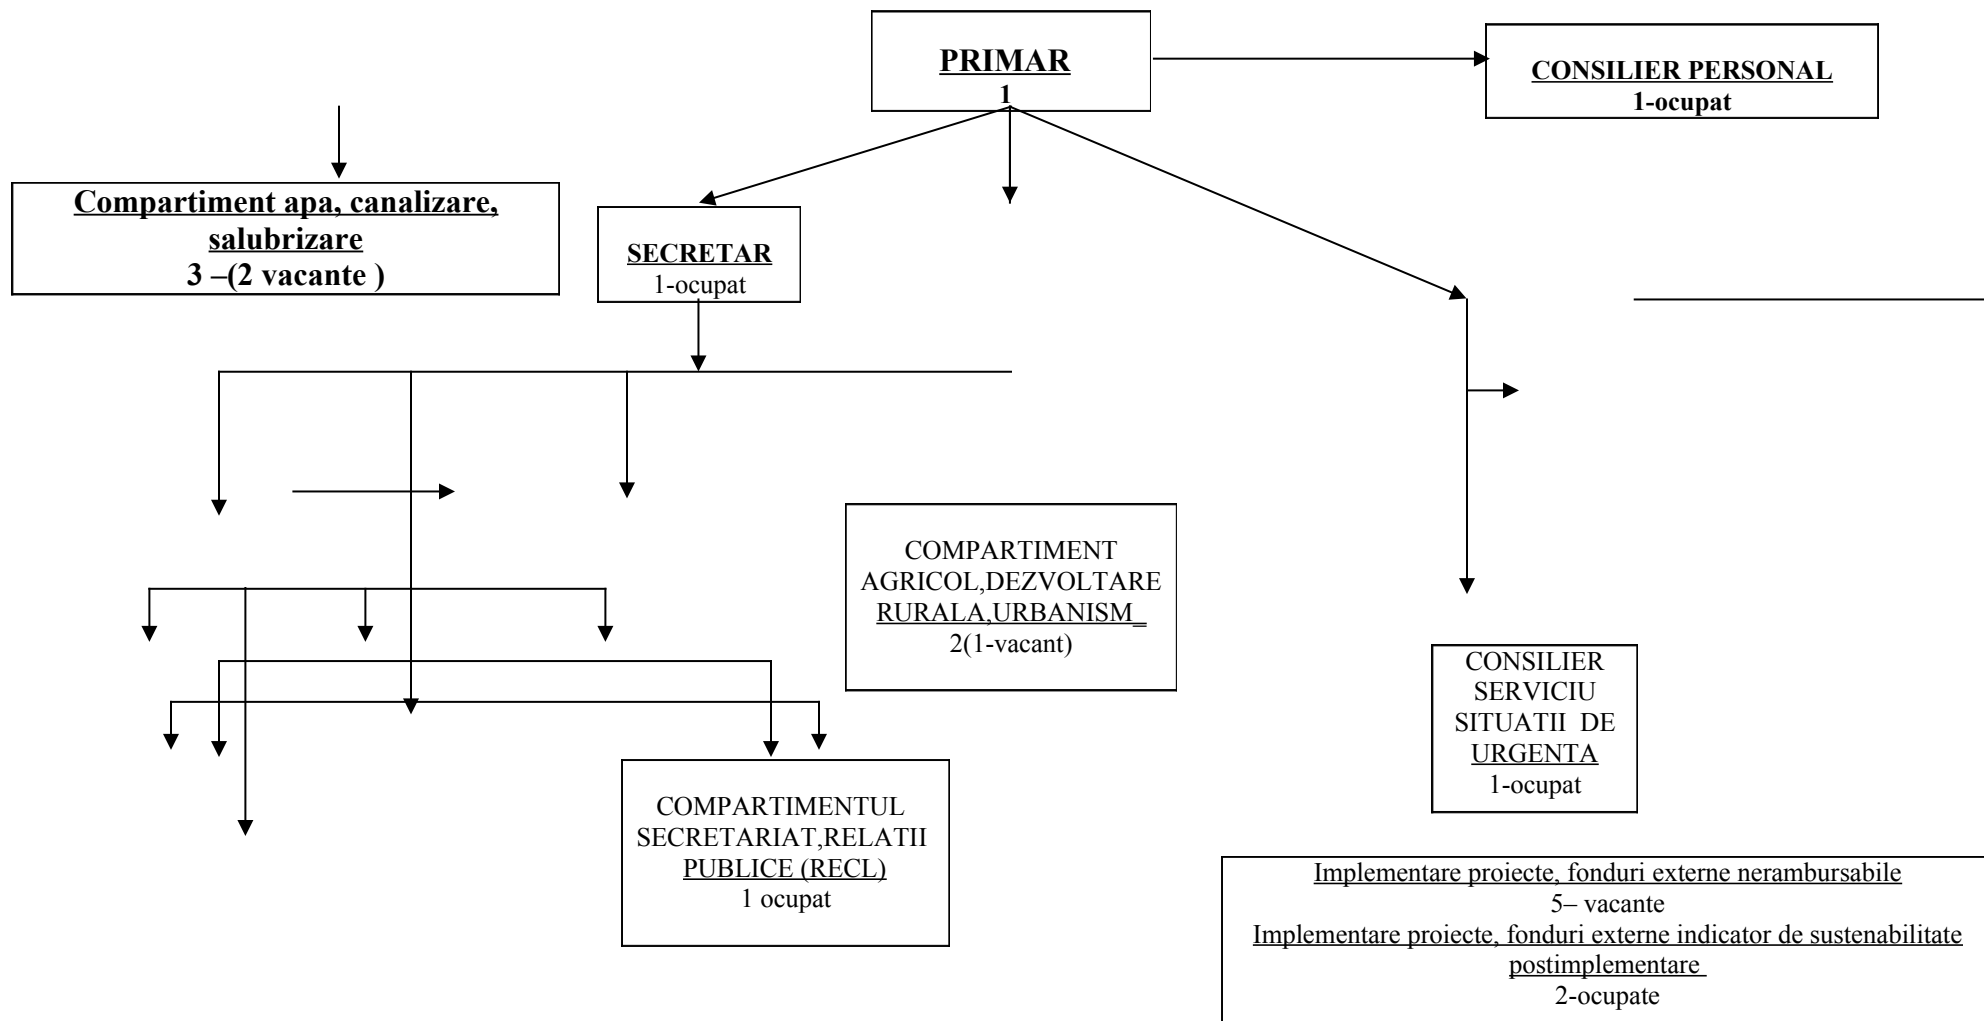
PRIMAR
1

CONSILIER PERSONAL
1-ocupat

Compartiment apa, canalizare, salubrizare
3 –(2 vacante )

SECRETAR
1-ocupat

COMPARTIMENT AGRICOL,DEZVOLTARE RURALA,URBANISM_
2(1-vacant)

CONSILIER SERVICIU SITUATII DE URGENTA
1-ocupat

COMPARTIMENTUL SECRETARIAT,RELATII PUBLICE (RECL)
1 ocupat

Implementare proiecte, fonduri externe nerambursabile
5– vacante
Implementare proiecte, fonduri externe indicator de sustenabilitate postimplementare
2-ocupate